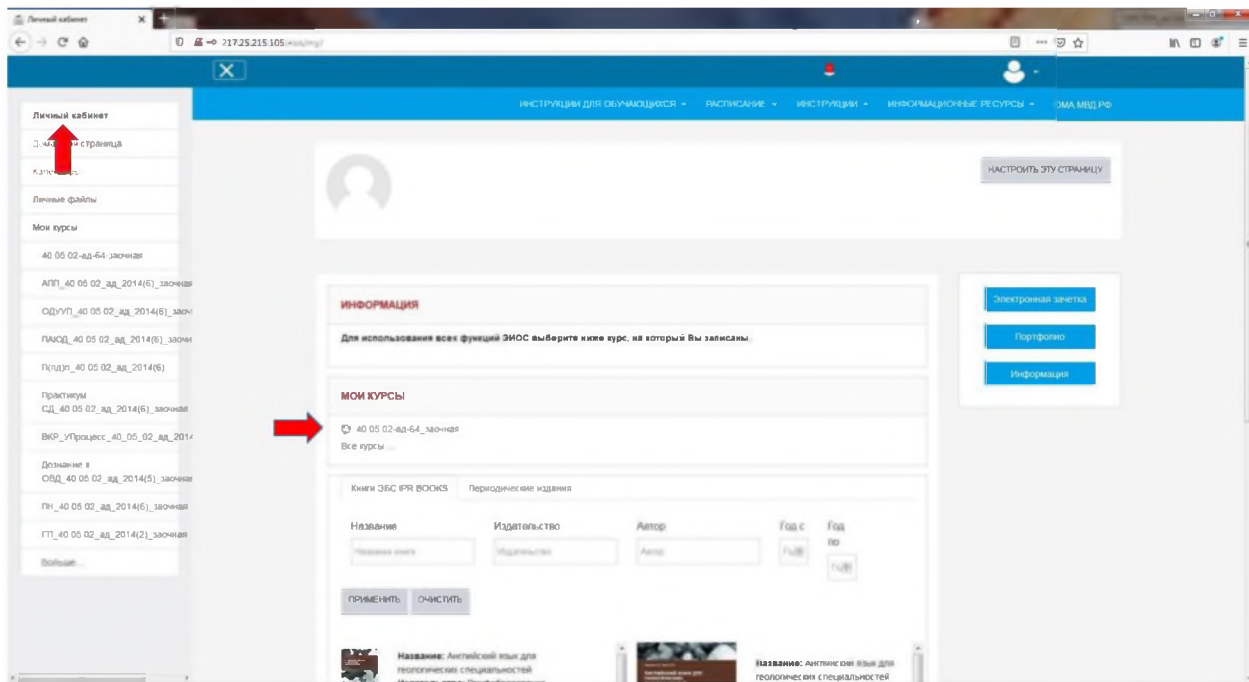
Личный кабинет

217.25.215.105/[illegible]

ИНСТРУКЦИИ ДЛЯ ОБУЧАЮЩИХСЯ ▾ РАСПИСАНИЕ ▾ ИНСТРУКЦИИ ▾ ИНФОРМАЦИОННЫЕ РЕСУРСЫ ▾ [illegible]ОМА МВД РФ

Личный кабинет
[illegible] страница
Кален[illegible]
Личные файлы
Мои курсы
40 05 02-ад-64-заочная
АПП_40 05 02_ад_2014(6)_заочная
ОДУУП_40 05 02_ад_2014(6)_заоч
ПАЮД_40 05 02_ад_2014(6)_заочн
П(пд)п_40 05 02_ад_2014(6)
Практикумы СД_40 05 02_ад_2014(6)_заочная
ВКР_УПроцесс_40_05_02_ад_2014
Дознание в ОВД_40 05 02_ад_2014(5)_заочная
ПН_40 05 02_ад_2014(6)_заочная
ГП_40 05 02_ад_2014(2)_заочная
Больше...

НАСТРОИТЬ ЭТУ СТРАНИЦУ

ИНФОРМАЦИЯ
Для использования всех функций ЭИОС выберите ниже курс, на который Вы записаны.

МОИ КУРСЫ
40 05 02-ад-64_заочная
Все курсы ...

Электронная зачетка
Портфолио
Информация

Книги ЭБС IPR BOOKS Периодические издания

Название Издательство Автор Год с Год по
Название книги Издательство Автор ГГГГ ГГГГ

ПРИМЕНИТЬ ОЧИСТИТЬ

Название: Английский язык для геологических специальностей

Название: Английский язык для геологических специальностей